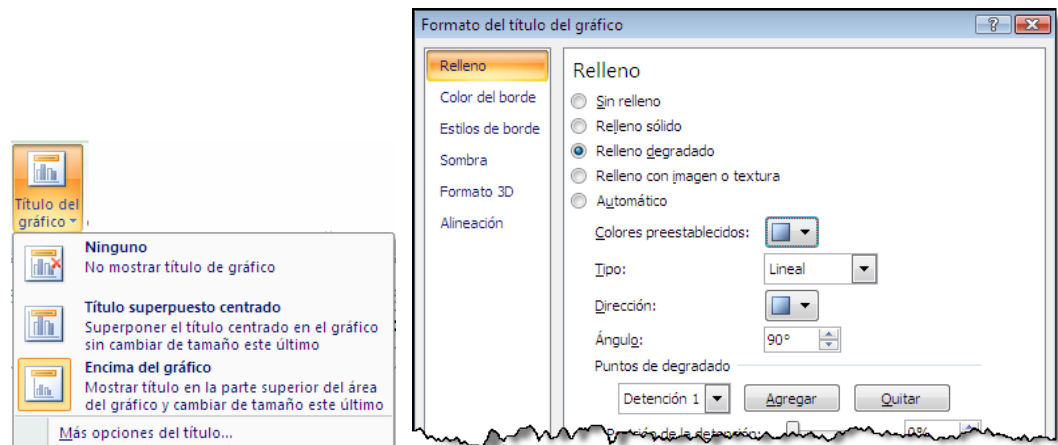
Título del gráfico

Ninguno
No mostrar título de gráfico

Título superpuesto centrado
Superponer el título centrado en el gráfico sin cambiar de tamaño este último

Encima del gráfico
Mostrar título en la parte superior del área del gráfico y cambiar de tamaño este último

Más opciones del título...

Formato del título del gráfico

?

Relleno
Color del borde
Estilos de borde
Sombra
Formato 3D
Alineación

Relleno

Sin relleno
Relleno sólido
Relleno degradado
Relleno con imagen o textura
Automático

Colores preestablecidos:
Tipo: Lineal
Dirección:
Ángulo: 90°
Puntos de degradado
Detención 1
Agregar
Quitar
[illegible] 0%